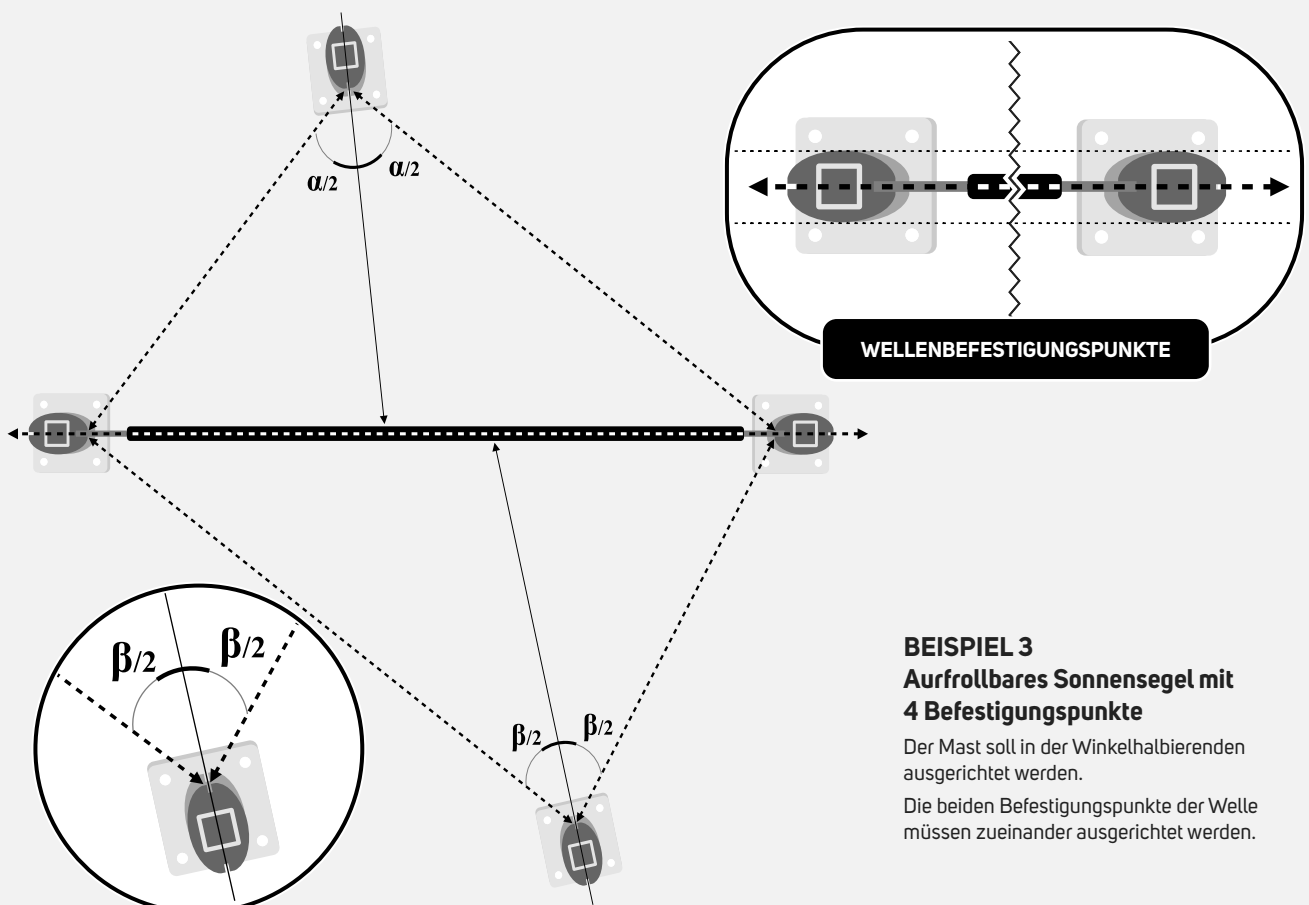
$\alpha/2$ $\alpha/2$

WELLENBEFESTIGUNGSPUNKTE

$\beta/2$ $\beta/2$

$\beta/2$ $\beta/2$

BEISPIEL 3
Aurfrollbares Sonnensegel mit 4 Befestigungspunkte

Der Mast soll in der Winkelhalbierenden ausgerichtet werden.

Die beiden Befestigungspunkte der Welle müssen zueinander ausgerichtet werden.